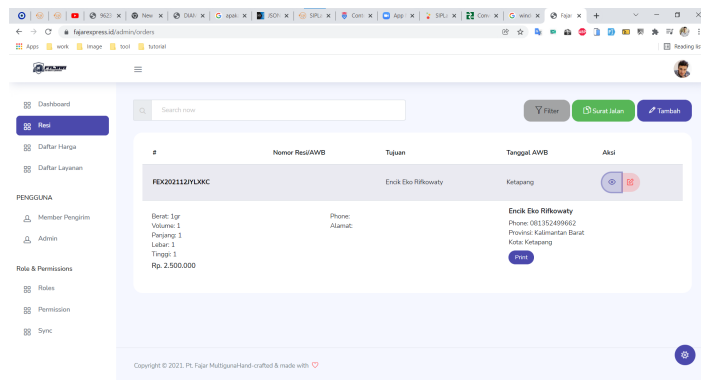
962: × New × DIAN × G apak × JSON × SIPL × Com × App × SIPL × Com × G winsi × Fajar ×

fajarexpress.id/admin/orders

Apps work Image tool tutorial

Reading lis

FAJAR

Dashboard

Resi

Daftar Harga

Daftar Layanan

PENGGUNA

Member Pengirim

Admin

Role & Permissions

Roles

Permission

Sync

Search now

Filter

Surat Jalan

Tambah

| # | Nomor Resi/AWB | Tujuan | Tanggal AWB | Aksi |
|---|---|---|---|---|
| FEX202112JYLXKC | | Encik Eko Rifkowaty | Ketapang | |

Berat: 1gr
Volume: 1
Panjang: 1
Lebar: 1
Tinggi: 1
Rp. 2.500.000

Phone:
Alamat:

Encik Eko Rifkowaty
Phone: 081352499662
Provinsi: Kalimantan Barat
Kota: Ketapang

Print

Copyright © 2021. Pt. Fajar MultigunaHand-crafted & made with ♡